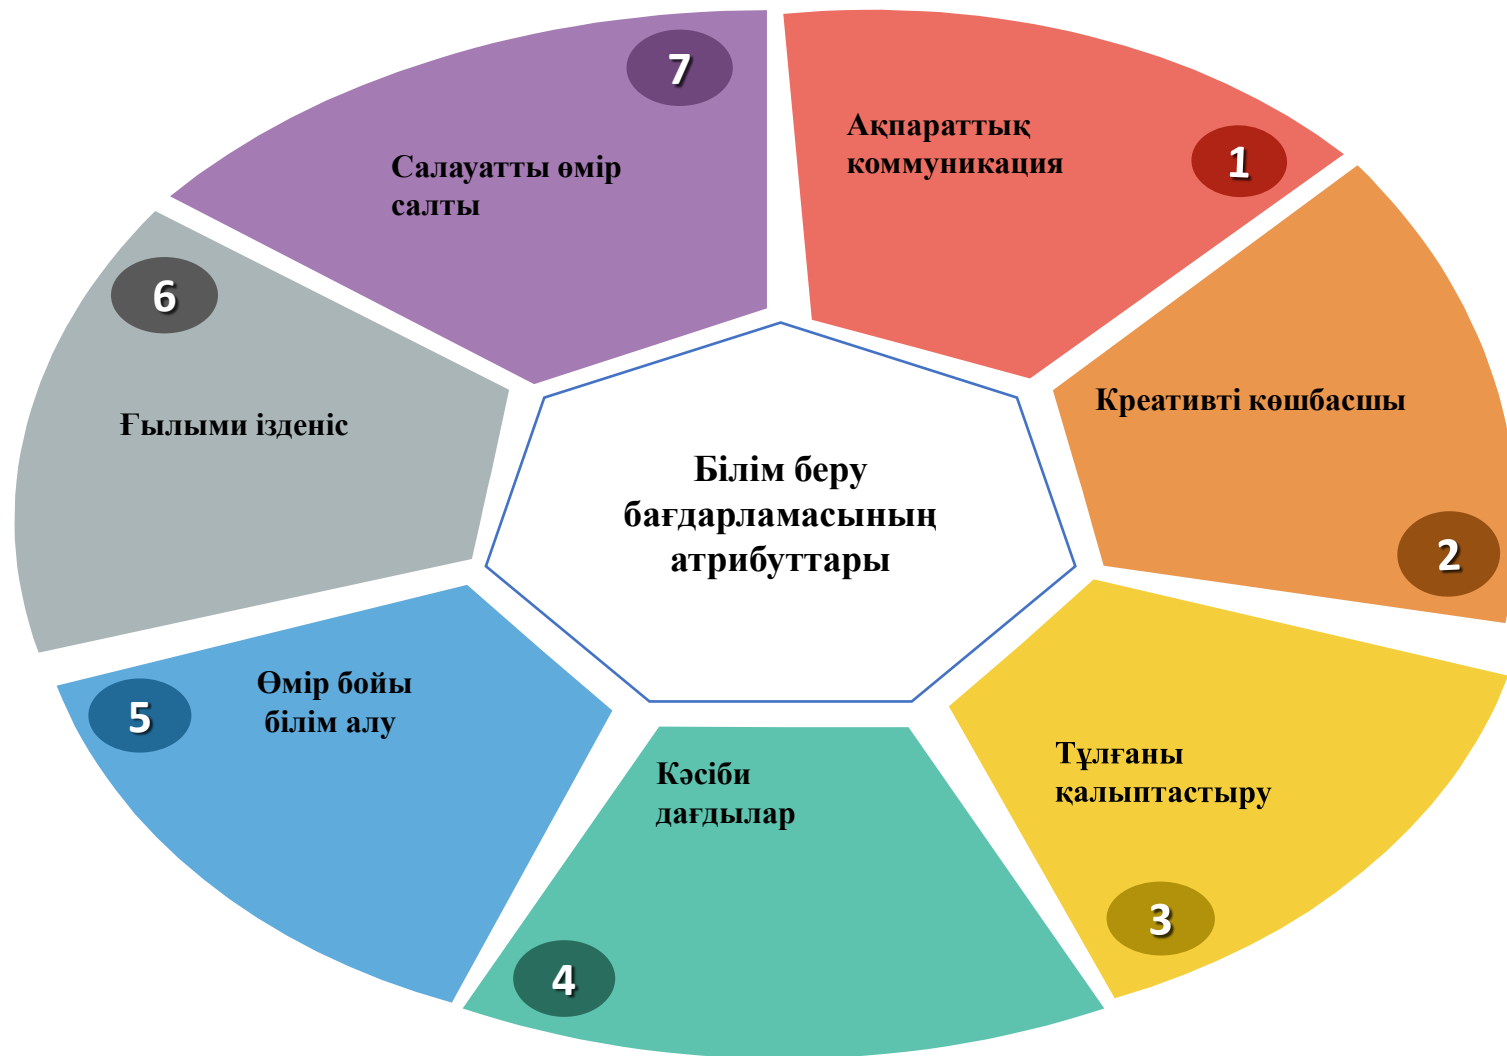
Білім беру бағдарламасының атрибуттары

Ақпараттық коммуникация

1

Креативті көшбасшы

2

Тұлғаны қалыптастыру

3

Кәсіби дағдылар

4

Өмір бойы білім алу

5

Ғылыми ізденіс

6

Салауатты өмір салты

7